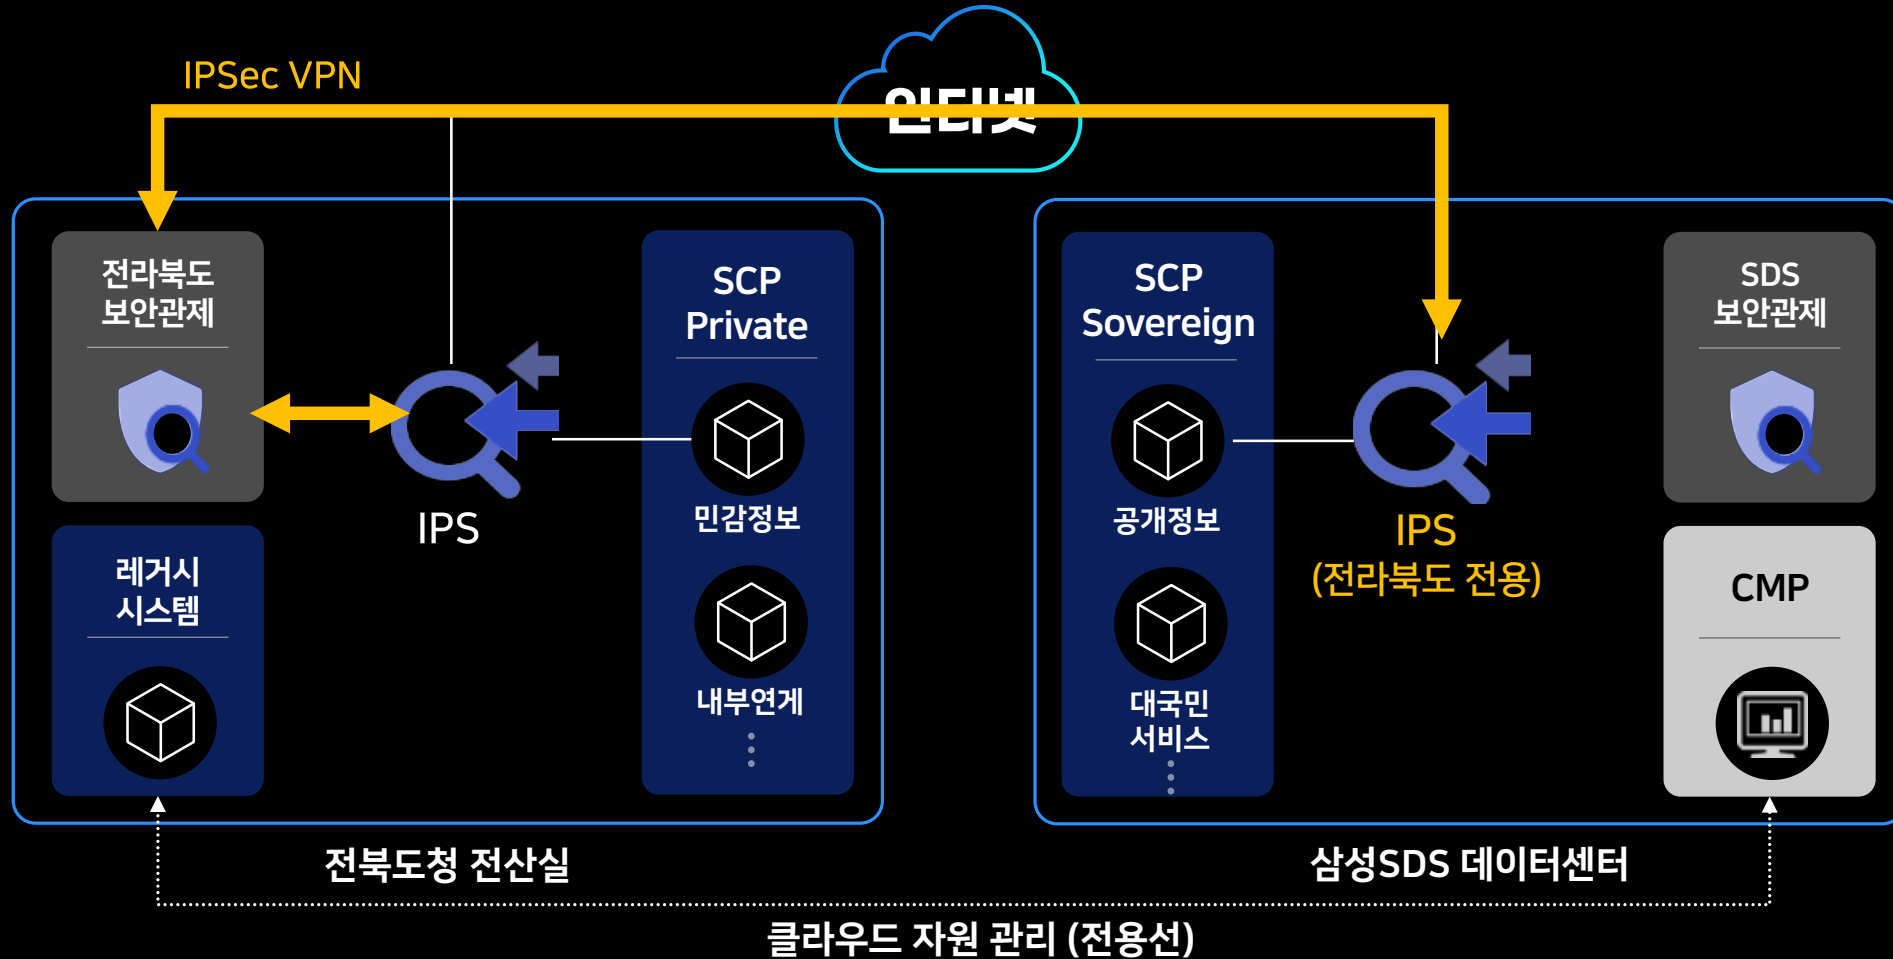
IPSec VPN

인터넷

전라북도 보안관제

IPS

SCP Private

민감정보

내부연계

레거시 시스템

전북도청 전산실

SCP Sovereign

공개정보

대국민 서비스

IPS (전라북도 전용)

SDS 보안관제

CMP

삼성SDS 데이터센터

클라우드 자원 관리 (전용선)